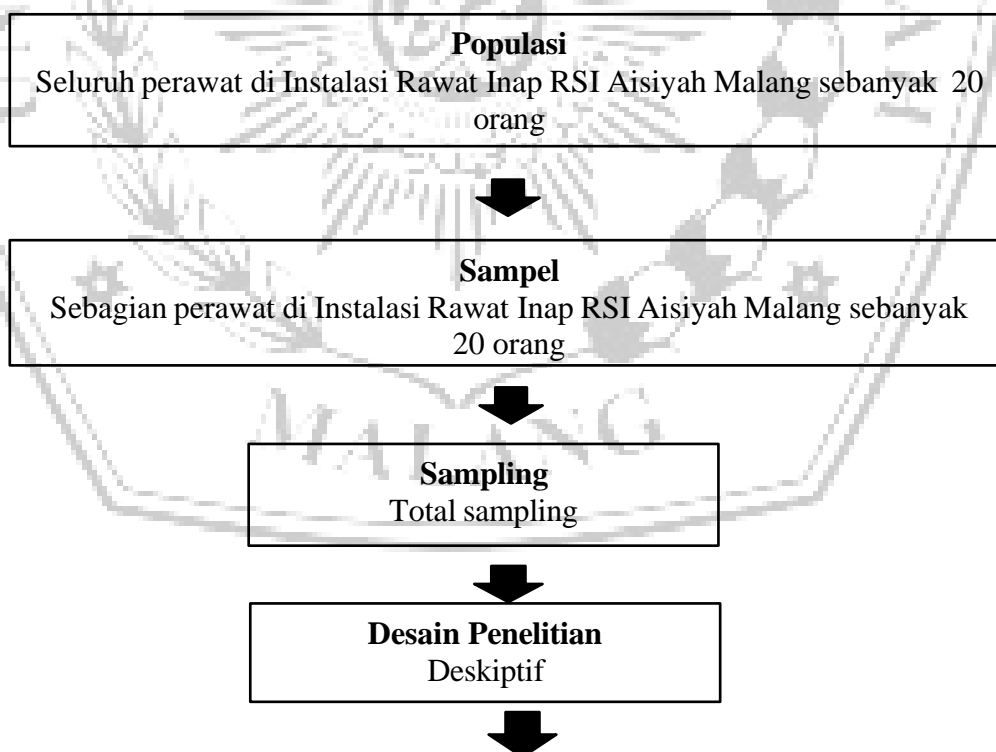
Populasi
Seluruh perawat di Instalasi Rawat Inap RSI Aisiyah Malang sebanyak 20 orang

Sampel
Sebagian perawat di Instalasi Rawat Inap RSI Aisiyah Malang sebanyak 20 orang

Sampling
Total sampling

Desain Penelitian
Deskiptif